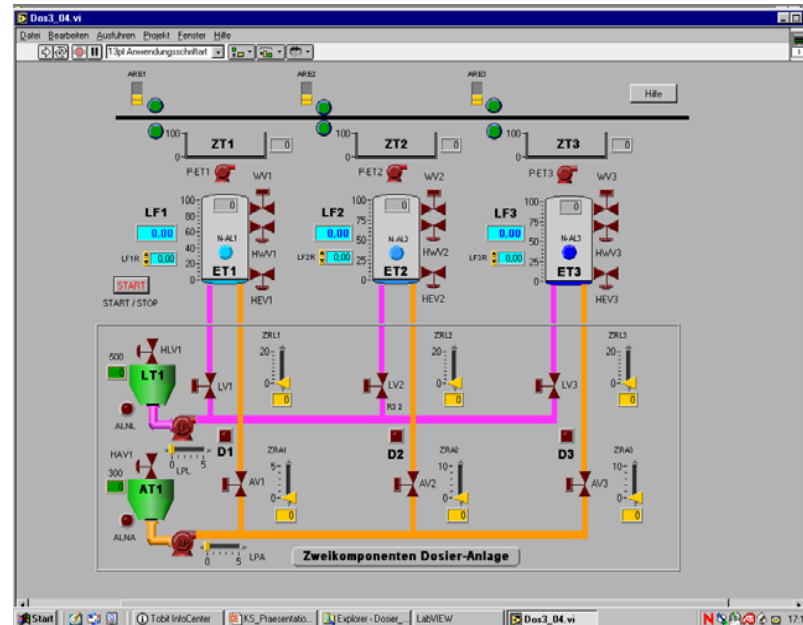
Dos3_04.vi

Datei Bearbeiten Ausführen Projekt Fenster Hilfe

13pt Anwendungsschriftart

ARE1 ARE2 ARE3

Hilfe

100 ZT1 0 0
100 ZT2 0 0
100 ZT3 0 0

P-ET1 WV1
P-ET2 WV2
P-ET3 WV3

LF1 0,00
LF2 0,00
LF3 0,00

100 80 60 40 20 0 0
100 75 50 25 0 0
100 75 50 25 0 0

N-AL1 N-AL2 N-AL3

LF1R 0,00 LF2R 0,00 LF3R 0,00

ET1 HWV1 ET2 HWV2 ET3 HWV3

START
START / STOP

HEV1 HEV2 HEV3

ZRL1 ZRL2 ZRL3
20 0 0
20 0 0
20 0 0

HLV1
500
0
LT1

LV1 LV2 LV3

R3 2

ALNL

D1 D2 D3

0 5 LPL

HAV1
300
0
AT1

ZRA1 ZRA2 ZRA3
5 0 0
10 0 0
10 0 0

AV1 AV2 AV3

ALNA

0 5 LPA

Zweikomponenten Dosier-Anlage

Start Tobit InfoCenter KS_Praesentatio... Explorer - Dosier_... LabVIEW Dos3_04.vi 17: